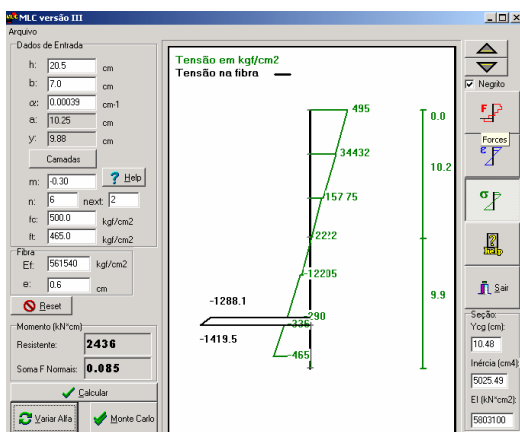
MLC versão III
Arquivo
Dados de Entrada
h: 20.5 cm
b: 7.0 cm
α: 0.00039 cm-1
a: 10.25 cm
y: 9.88 cm
Camadas
m: -0.30
Help
n: 6 next: 2
fc: 500.0 kgf/cm2
ft: 465.0 kgf/cm2
Fibra
Ef: 561540 kgf/cm2
e: 0.6 cm
Reset
Momento (kN*cm)
Resistente: 2436
Soma F Normais: 0.085
Calcular
Variar Alfa
Monte Carlo

Tensão em kgf/cm2
Tensão na fibra
495
34432
157 75
22:2
-12235
290
-336
-465
-1288.1
-1419.5
0.0
10.2
9.9

Negrito
Forces
Help
Sair
Seção:
Ycg (cm):
10.48
Inércia (cm4):
5025.49
EI (kN*cm2):
5803100